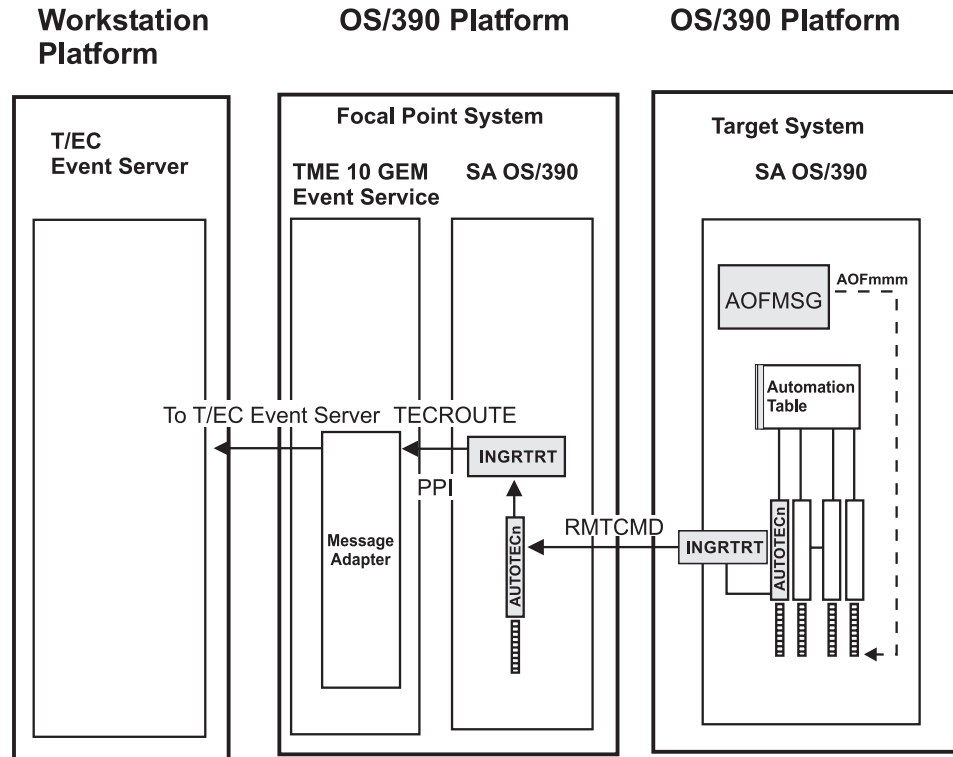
Workstation Platform

OS/390 Platform

OS/390 Platform

T/EC Event Server

Focal Point System

TME 10 GEM Event Service

SA OS/390

Target System

SA OS/390

AOFMSG

AOFmmm

Automation Table

To T/EC Event Server

TECROUTE

INGRTRT

PPI

Message Adapter

AUTOTECn

RMTCMD

INGRTRT

AUTOTECn